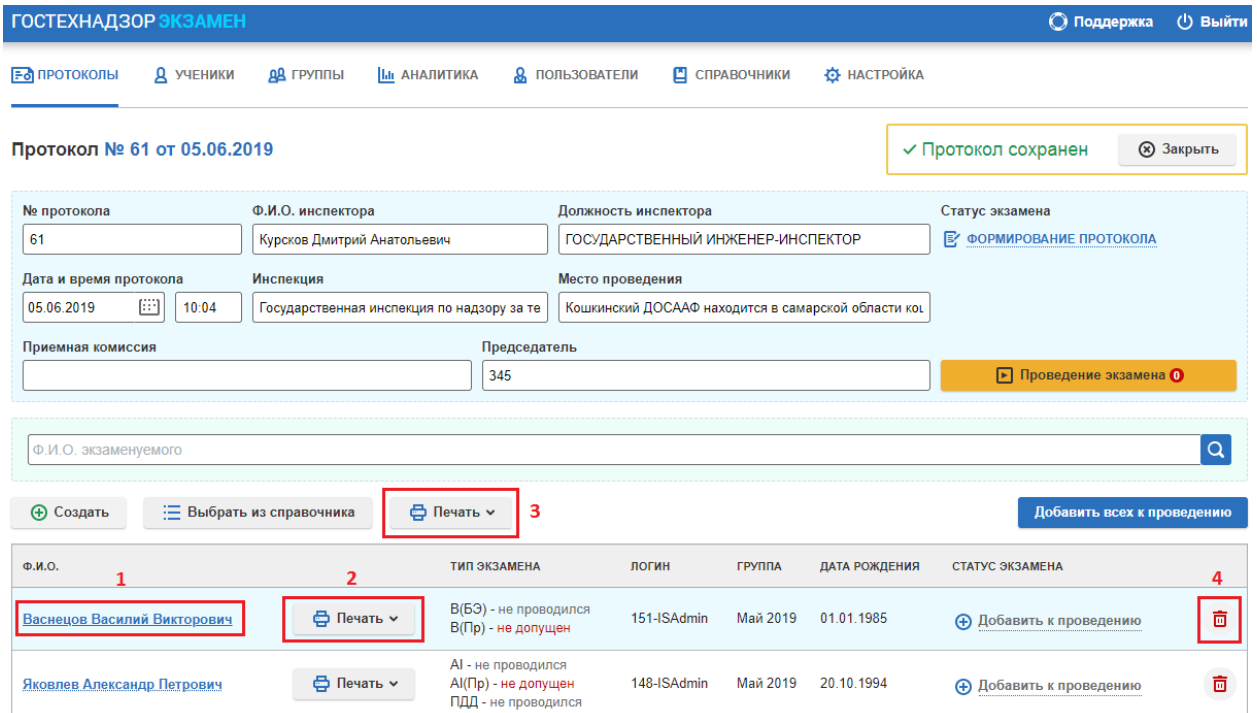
ГОСТЕХНАДЗОР ЭКЗАМЕН
Поддержка Выйти

ПРОТОКОЛЫ УЧЕНИКИ ГРУППЫ АНАЛИТИКА ПОЛЬЗОВАТЕЛИ СПРАВОЧНИКИ НАСТРОЙКА

Протокол № 61 от 05.06.2019

✓ Протокол сохранен Закрыть

№ протокола
61
Ф.И.О. инспектора
Курсков Дмитрий Анатольевич
Должность инспектора
ГОСУДАРСТВЕННЫЙ ИНЖЕНЕР-ИНСПЕКТОР
Статус экзамена
ФОРМИРОВАНИЕ ПРОТОКОЛА

Дата и время протокола
05.06.2019 10:04
Инспекция
Государственная инспекция по надзору за те
Место проведения
Кошкинский ДОСААФ находится в самарской области ко

Приемная комиссия
Председатель
345
Проведение экзамена 0

Ф.И.О. экзаменуемого

Создать Выбрать из справочника Печать 3 Добавить всех к проведению

| Ф.И.О. 1 | 2 | ТИП ЭКЗАМЕНА | ЛОГИН | ГРУППА | ДАТА РОЖДЕНИЯ | СТАТУС ЭКЗАМЕНА | 4 |
|---|---|---|---|---|---|---|---|
| Васнецов Василий Викторович | Печать | В(БЭ) - не проводился В(Пр) - не допущен | 151-ISAdmin | Май 2019 | 01.01.1985 | Добавить к проведению | |
| Яковлев Александр Петрович | Печать | AI - не проводился AI(Пр) - не допущен ПДД - не проводился | 148-ISAdmin | Май 2019 | 20.10.1994 | Добавить к проведению | |